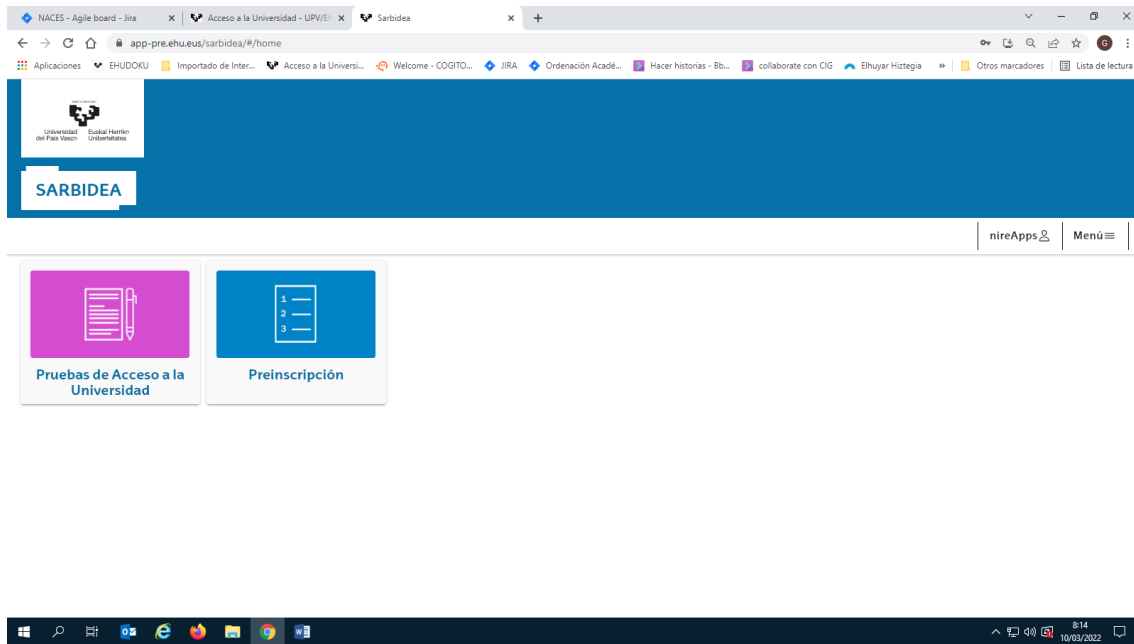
NACES - Agile board - Jira ×
Acceso a la Universidad - UPV/EH ×
Sarbidea ×
+

app-pre.ehu.eus/sarbidea/#/home

G

Aplicaciones
EHUDOKU
Importado de Inter...
Acceso a la Universi...
Welcome - COGITO...
JIRA
Ordenación Acadé...
Hacer historias - Bb...
collaborate con CIG
Elhuyar Hiztegia
»
Otros marcadores
Lista de lectura

Universidad del País Vasco
Euskal Herriko Unibertsitatea

SARBIDEA

nireApps
Menú

1
2
3

Pruebas de Acceso a la Universidad

Preinscripción

8:14
10/03/2022